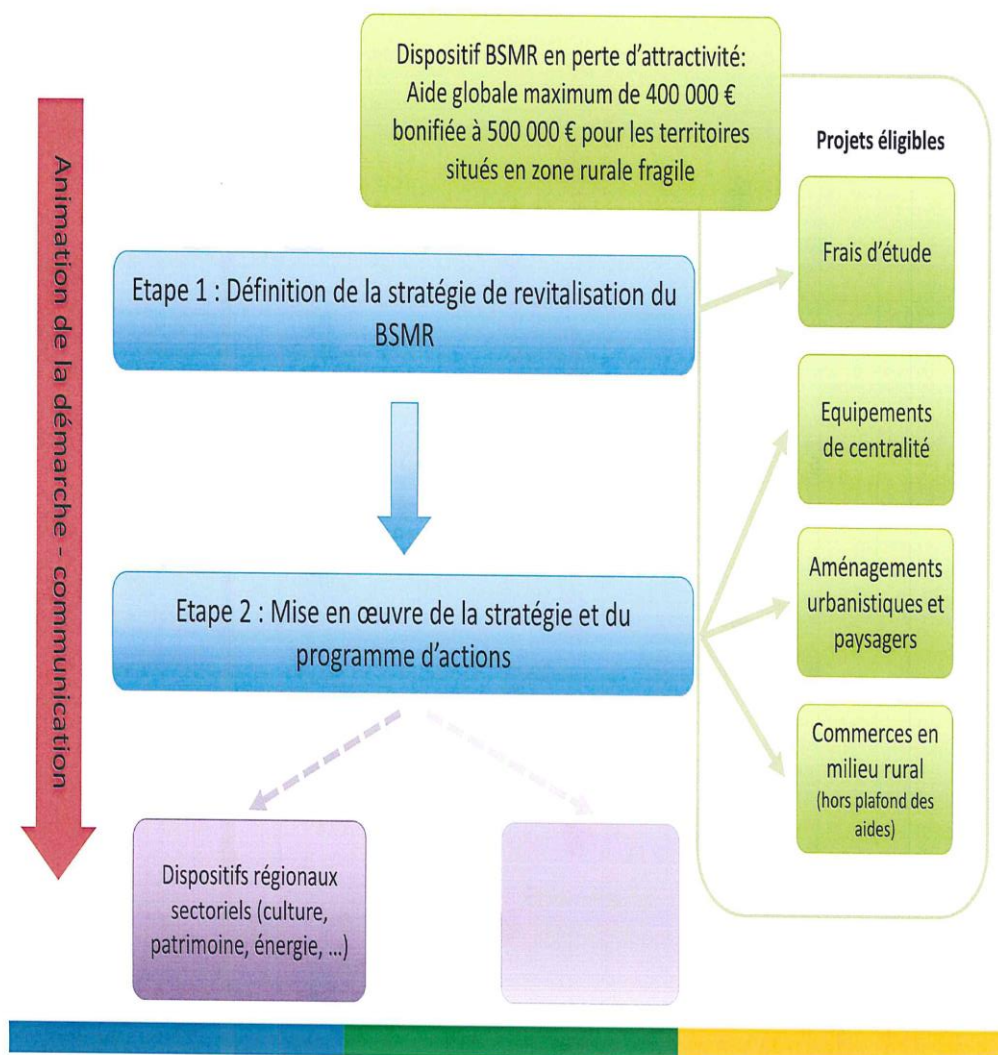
Animation de la démarche - communication

Dispositif BSMR en perte d'attractivité: Aide globale maximum de 400 000 € bonifiée à 500 000 € pour les territoires situés en zone rurale fragile

Projets éligibles

Etape 1 : Définition de la stratégie de revitalisation du BSMR

Frais d'étude

Equipements de centralité

Etape 2 : Mise en œuvre de la stratégie et du programme d'actions

Aménagements urbanistiques et paysagers

Commerces en milieu rural (hors plafond des aides)

Dispositifs régionaux sectoriels (culture, patrimoine, énergie, ...)